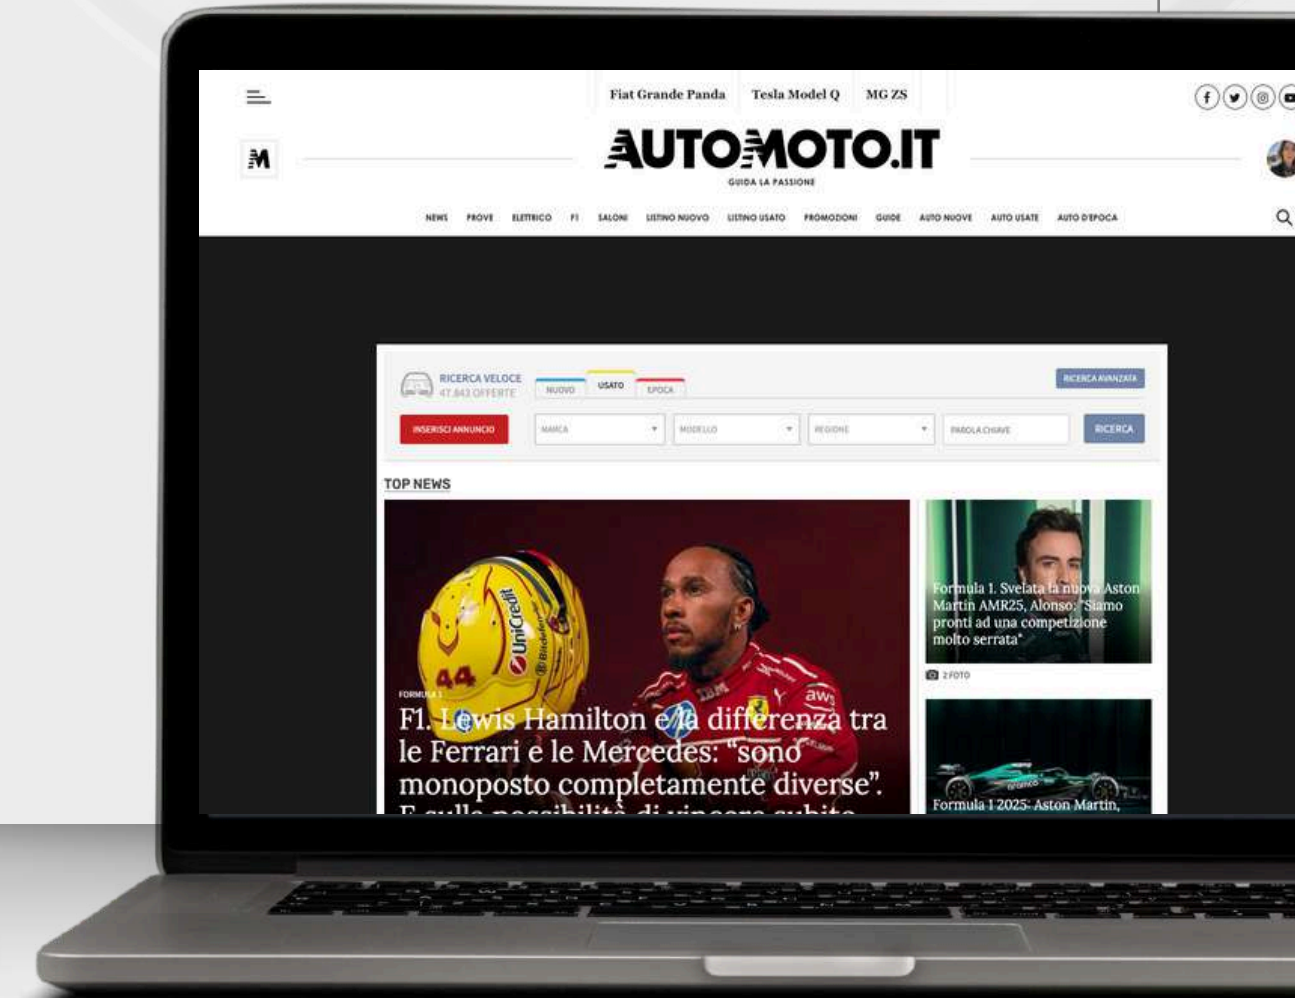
Fiat Grande Panda Tesla Model Q MG ZS

AUTOMOTO.IT

GUIDA LA PASSIONE

NEWS PROVE ELETTRICO F1 SALONI LISTINO NUOVO LISTINO USATO PROMOZIONI GUIDE AUTO NUOVE AUTO USATE AUTO D'EPOCA

RICERCA VELOCE
47.843 OFFERTE

NUOVO USATO EPOCA

RICERCA AVANZATA

INSERISCI ANNUNCIO

MARCA MODELLO REGIONE PAROLA CHIAVE RICERCA

TOP NEWS

FORMULA 1

F1. Lewis Hamilton e la differenza tra le Ferrari e le Mercedes: "sono monoposto completamente diverse". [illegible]

Formula 1. Svelata la nuova Aston Martin AMR25, Alonso: "Siamo pronti ad una competizione molto serrata"

2 FOTO

Formula 1 2025: Aston Martin,